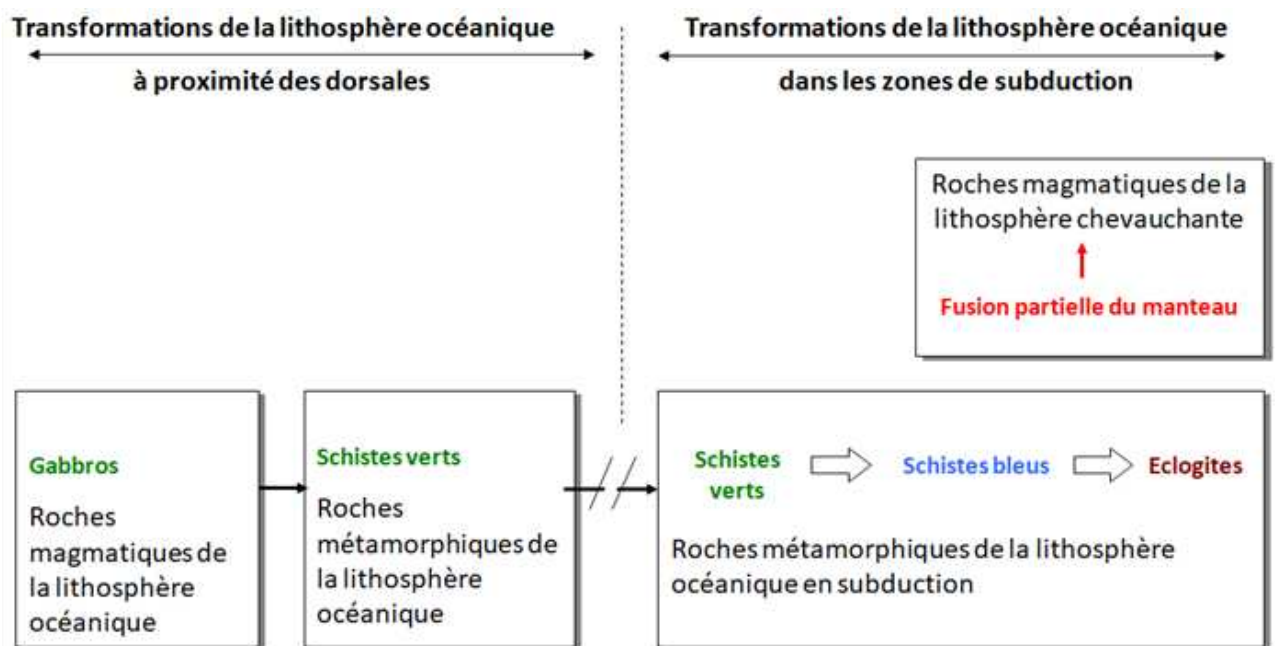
Transformations de la lithosphère océanique

à proximité des dorsales

Transformations de la lithosphère océanique

dans les zones de subduction

Roches magmatiques de la lithosphère chevauchante

Fusion partielle du manteau

Gabbros

Roches magmatiques de la lithosphère océanique

Schistes verts

Roches métamorphiques de la lithosphère océanique

Schistes verts

Schistes bleus

Eclogites

Roches métamorphiques de la lithosphère océanique en subduction